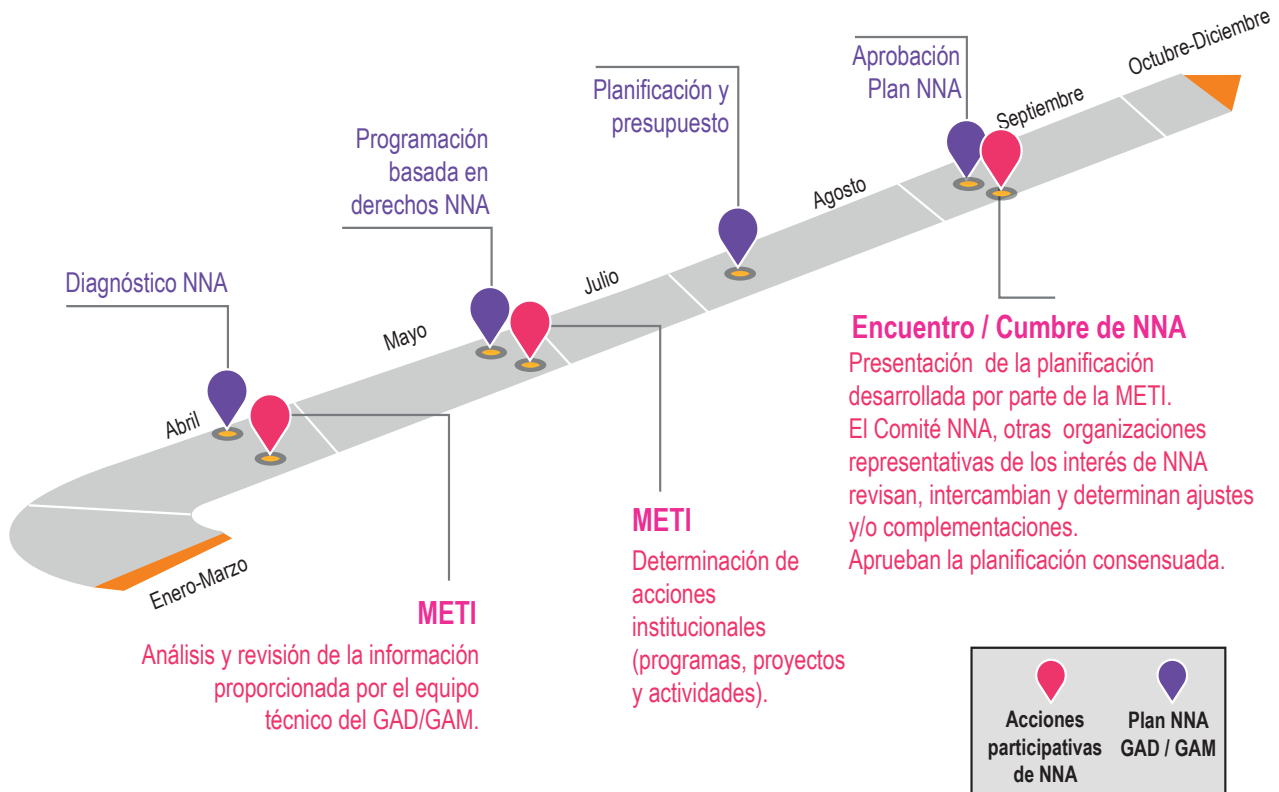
Aprobación Plan NNA

Octubre-Diciembre

Planificación y presupuesto

Septiembre

Programación basada en derechos NNA

Agosto

Julio

Diagnóstico NNA

Mayo

Abril

Enero-Marzo

Encuentro / Cumbre de NNA
Presentación de la planificación desarrollada por parte de la METI.
El Comité NNA, otras organizaciones representativas de los interés de NNA revisan, intercambian y determinan ajustes y/o complementaciones.
Aprueban la planificación consensuada.

METI
Determinación de acciones institucionales (programas, proyectos y actividades).

METI
Análisis y revisión de la información proporcionada por el equipo técnico del GAD/GAM.

Acciones participativas de NNA

Plan NNA GAD / GAM